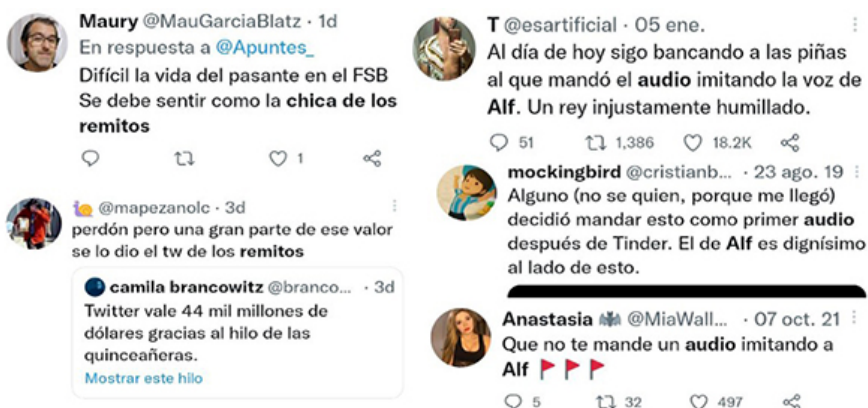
Maury @MauGarciaBlatz · 1d
En respuesta a @Apuntes_
Difícil la vida del pasante en el FSB
Se debe sentir como la chica de los remitos

1

@mapezanolc · 3d
perdón pero una gran parte de ese valor se lo dio el tw de los remitos

camila brancowitz @branco... · 3d
Twitter vale 44 mil millones de dólares gracias al hilo de las quinceañeras.
Mostrar este hilo

T @esartificial · 05 ene.
Al día de hoy sigo bancando a las piñas al que mandó el audio imitando la voz de Alf. Un rey injustamente humillado.

51 1,386 18.2K

mockingbird @cristianb... · 23 ago. 19
Alguno (no se quien, porque me llegó) decidió mandar esto como primer audio después de Tinder. El de Alf es dignísimo al lado de esto.

Anastasia @MiaWall... · 07 oct. 21
Que no te mande un audio imitando a Alf 🚩🚩🚩

5 32 497